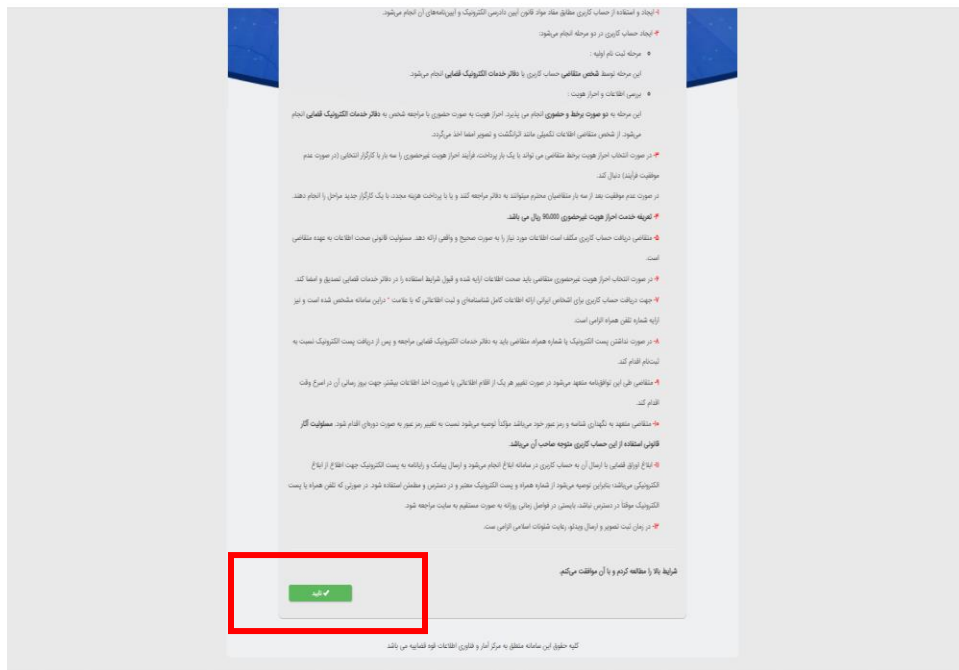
ایجاد و استفاده از حساب کاربری مطابق مفاد مواد قانون آیین دادرسی الکترونیک و آیین‌نامه‌های آن انجام می‌شود.

ایجاد حساب کاربری در دو مرحله انجام می‌شود:

مرحله ثبت نام اولیه :

این مرحله توسط شخص متقاضی حساب کاربری یا دفاتر خدمات الکترونیک قضایی انجام می‌شود.

بررسی اطلاعات و احراز هویت :

این مرحله به دو صورت برخط و حضوری انجام می پذیرد. احراز هویت به صورت حضوری با مراجعه شخص به دفاتر خدمات الکترونیک قضایی انجام می‌شود. از شخص متقاضی اطلاعات تکمیلی مانند اثرانگشت و تصویر امضا اخذ می‌گردد.

در صورت انتخاب احراز هویت برخط متقاضی می تواند با یک بار پرداخت، فرآیند احراز هویت غیرحضوری را سه بار با کارگزار انتخابی (در صورت عدم موفقیت فرآیند) دنبال کند.

در صورت عدم موفقیت بعد از سه بار متقاضیان محترم میتوانند به دفاتر مراجعه کنند و یا با پرداخت هزینه مجدد، با یک کارگزار جدید مراحل را انجام دهند.

تعرفه خدمت احراز هویت غیرحضوری 90,000 ریال می باشد.

متقاضی دریافت حساب کاربری مکلف است اطلاعات مورد نیاز را به صورت صحیح و واقعی ارائه دهد. مسئولیت قانونی صحت اطلاعات به عهده متقاضی است.

در صورت انتخاب احراز هویت غیرحضوری متقاضی باید صحت اطلاعات ارایه شده و قبول شرایط استفاده را در دفاتر خدمات قضایی تصدیق و امضا کند.

جهت دریافت حساب کاربری برای اشخاص ایرانی، ارائه اطلاعات کامل شناسنامه‌ای و ثبت اطلاعاتی که با علامت * دراین سامانه مشخص شده است و نیز ارایه شماره تلفن همراه الزامی است.

در صورت نداشتن پست الکترونیک یا شماره همراه، متقاضی باید به دفاتر خدمات الکترونیک قضایی مراجعه و پس از دریافت پست الکترونیک نسبت به ثبت‌نام اقدام کند.

متقاضی طی این توافق‌نامه متعهد می‌شود در صورت تغییر هر یک از اقلام اطلاعاتی یا ضرورت اخذ اطلاعات بیشتر، جهت بروز رسانی آن در اسرع وقت اقدام کند.

متقاضی متعهد به نگهداری شناسه و رمز عبور خود می‌باشد مؤکداً توصیه می‌شود نسبت به تغییر رمز عبور به صورت دوره‌ای اقدام شود. مسئولیت آثار قانونی استفاده از این حساب کاربری متوجه صاحب آن می‌باشد.

ابلاغ اوراق قضایی با ارسال آن به حساب کاربری در سامانه ابلاغ انجام می‌شود و ارسال پیامک و رایانامه به پست الکترونیک جهت اطلاع از ابلاغ الکترونیکی می‌باشد. بنابراین توصیه می‌شود از شماره همراه و پست الکترونیک معتبر و در دسترس و مطمئن استفاده شود. در صورتی که تلفن همراه یا پست الکترونیک موقتاً در دسترس نباشد، بایستی در فواصل زمانی روزانه به صورت مستقیم به سایت مراجعه شود.

در زمان ثبت تصویر و ارسال ویدئو، رعایت شئونات اسلامی الزامی است.

شرایط بالا را مطالعه کردم و با آن موافقت می‌کنم.

✔ تایید

کلیه حقوق این سامانه متعلق به مرکز آمار و فناوری اطلاعات قوه قضاییه می باشد.